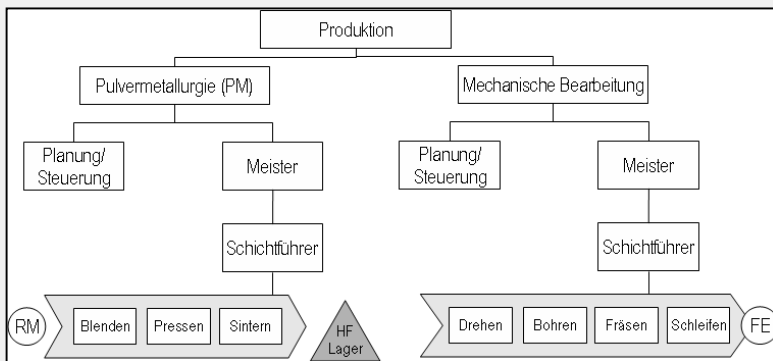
Produktion

Pulvermetallurgie (PM)

Mechanische Bearbeitung

Planung/ Steuerung

Meister

Schichtführer

Planung/ Steuerung

Meister

Schichtführer

RM

Blenden

Pressen

Sintern

HF Lager

Drehen

Bohren

Fräsen

Schleifen

FE